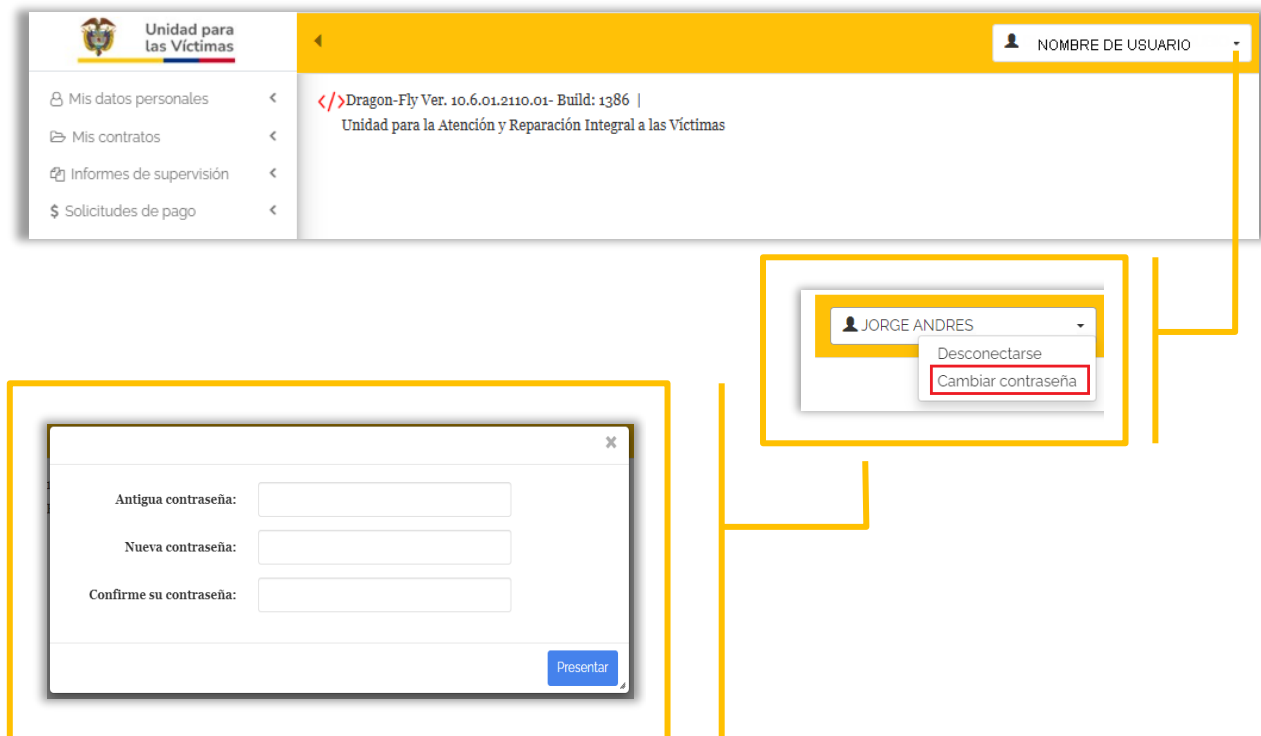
Unidad para las Víctimas

NOMBRE DE USUARIO

Mis datos personales
Mis contratos
Informes de supervisión
$ Solicitudes de pago

</>Dragon-Fly Ver. 10.6.01.2110.01- Build: 1386 |
Unidad para la Atención y Reparación Integral a las Víctimas

JORGE ANDRES
Desconectarse
Cambiar contraseña

×
Antigua contraseña:
Nueva contraseña:
Confirme su contraseña:
Presentar